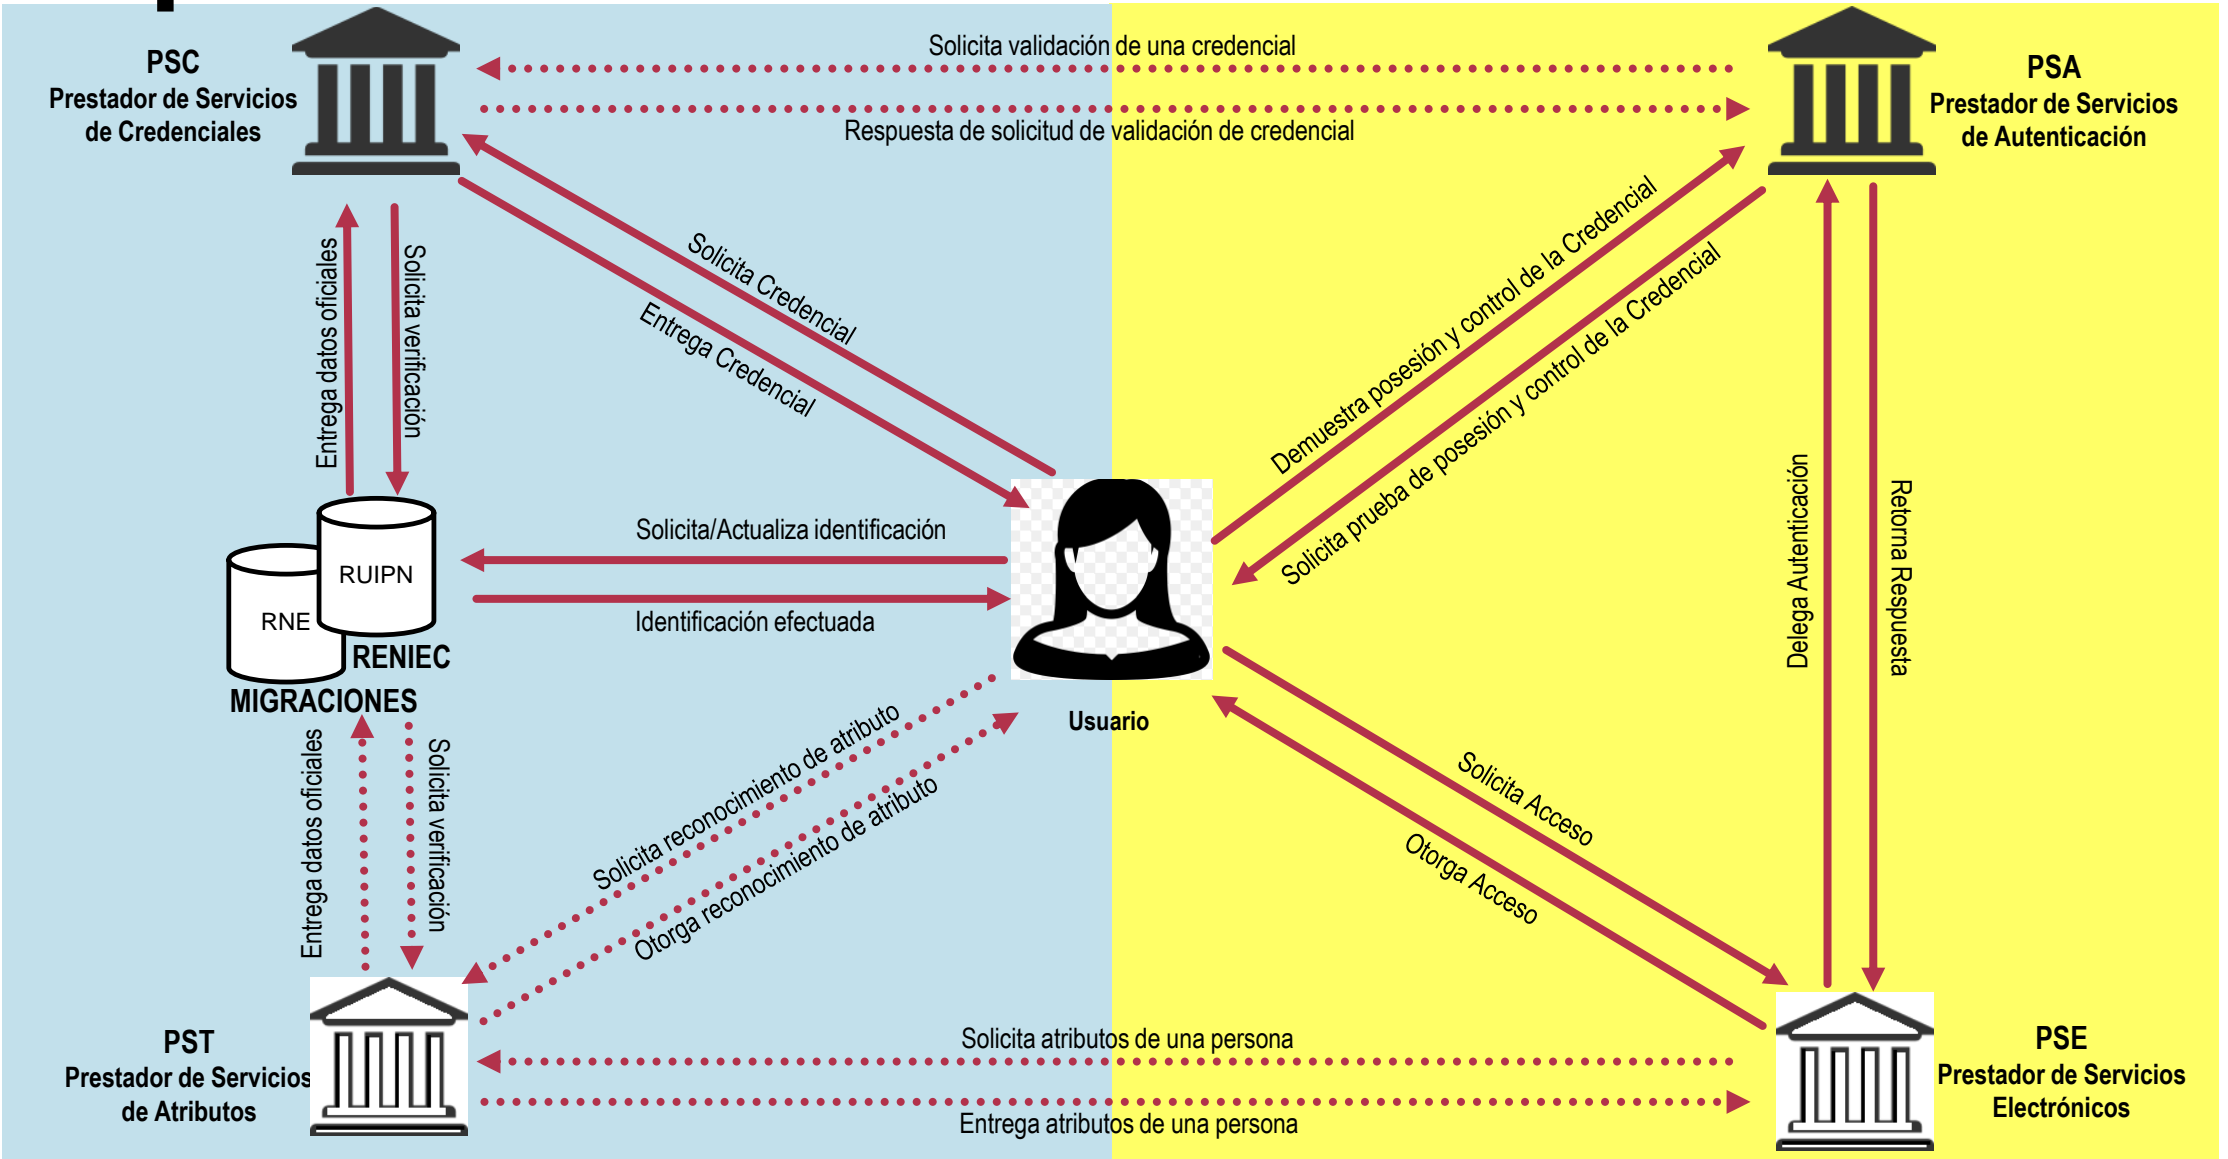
PSC
Prestador de Servicios de Credenciales

Solicita validación de una credencial

Respuesta de solicitud de validación de credencial

PSA
Prestador de Servicios de Autenticación

Solicita Credencial

Entrega Credencial

Demuestra posesión y control de la Credencial

Solicita prueba de posesión y control de la Credencial

Entrega datos oficiales

Solicita verificación

RUIPN

RNE

RENIEC

MIGRACIONES

Solicita/Actualiza identificación

Identificación efectuada

Usuario

Delega Autenticación

Retorna Respuesta

Entrega datos oficiales

Solicita verificación

Solicita reconocimiento de atributo

Otorga reconocimiento de atributo

Solicita Acceso

Otorga Acceso

PST
Prestador de Servicios de Atributos

Solicita atributos de una persona

Entrega atributos de una persona

PSE
Prestador de Servicios Electrónicos